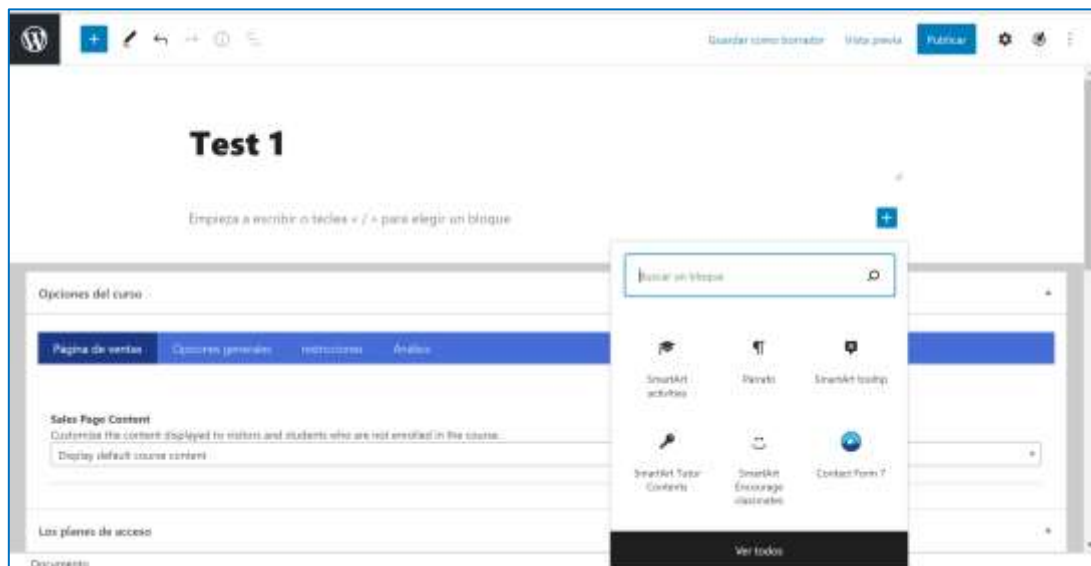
Guardar como borrador Vista previa Publicar

Test 1

Empieza a escribir o teclea « / » para elegir un bloque

Buscar un bloque

SmartArt activities

Párrafo

SmartArt tooltip

SmartArt Tutor Contents

SmartArt Encourage classmates

Contact Form 7

Ver todos

Opciones del curso

Página de ventas Opciones generales Instrucciones Análisis

Sales Page Content

Customize the content displayed to visitors and students who are not enrolled in the course.

Display default course content

Los planes de acceso

Documento